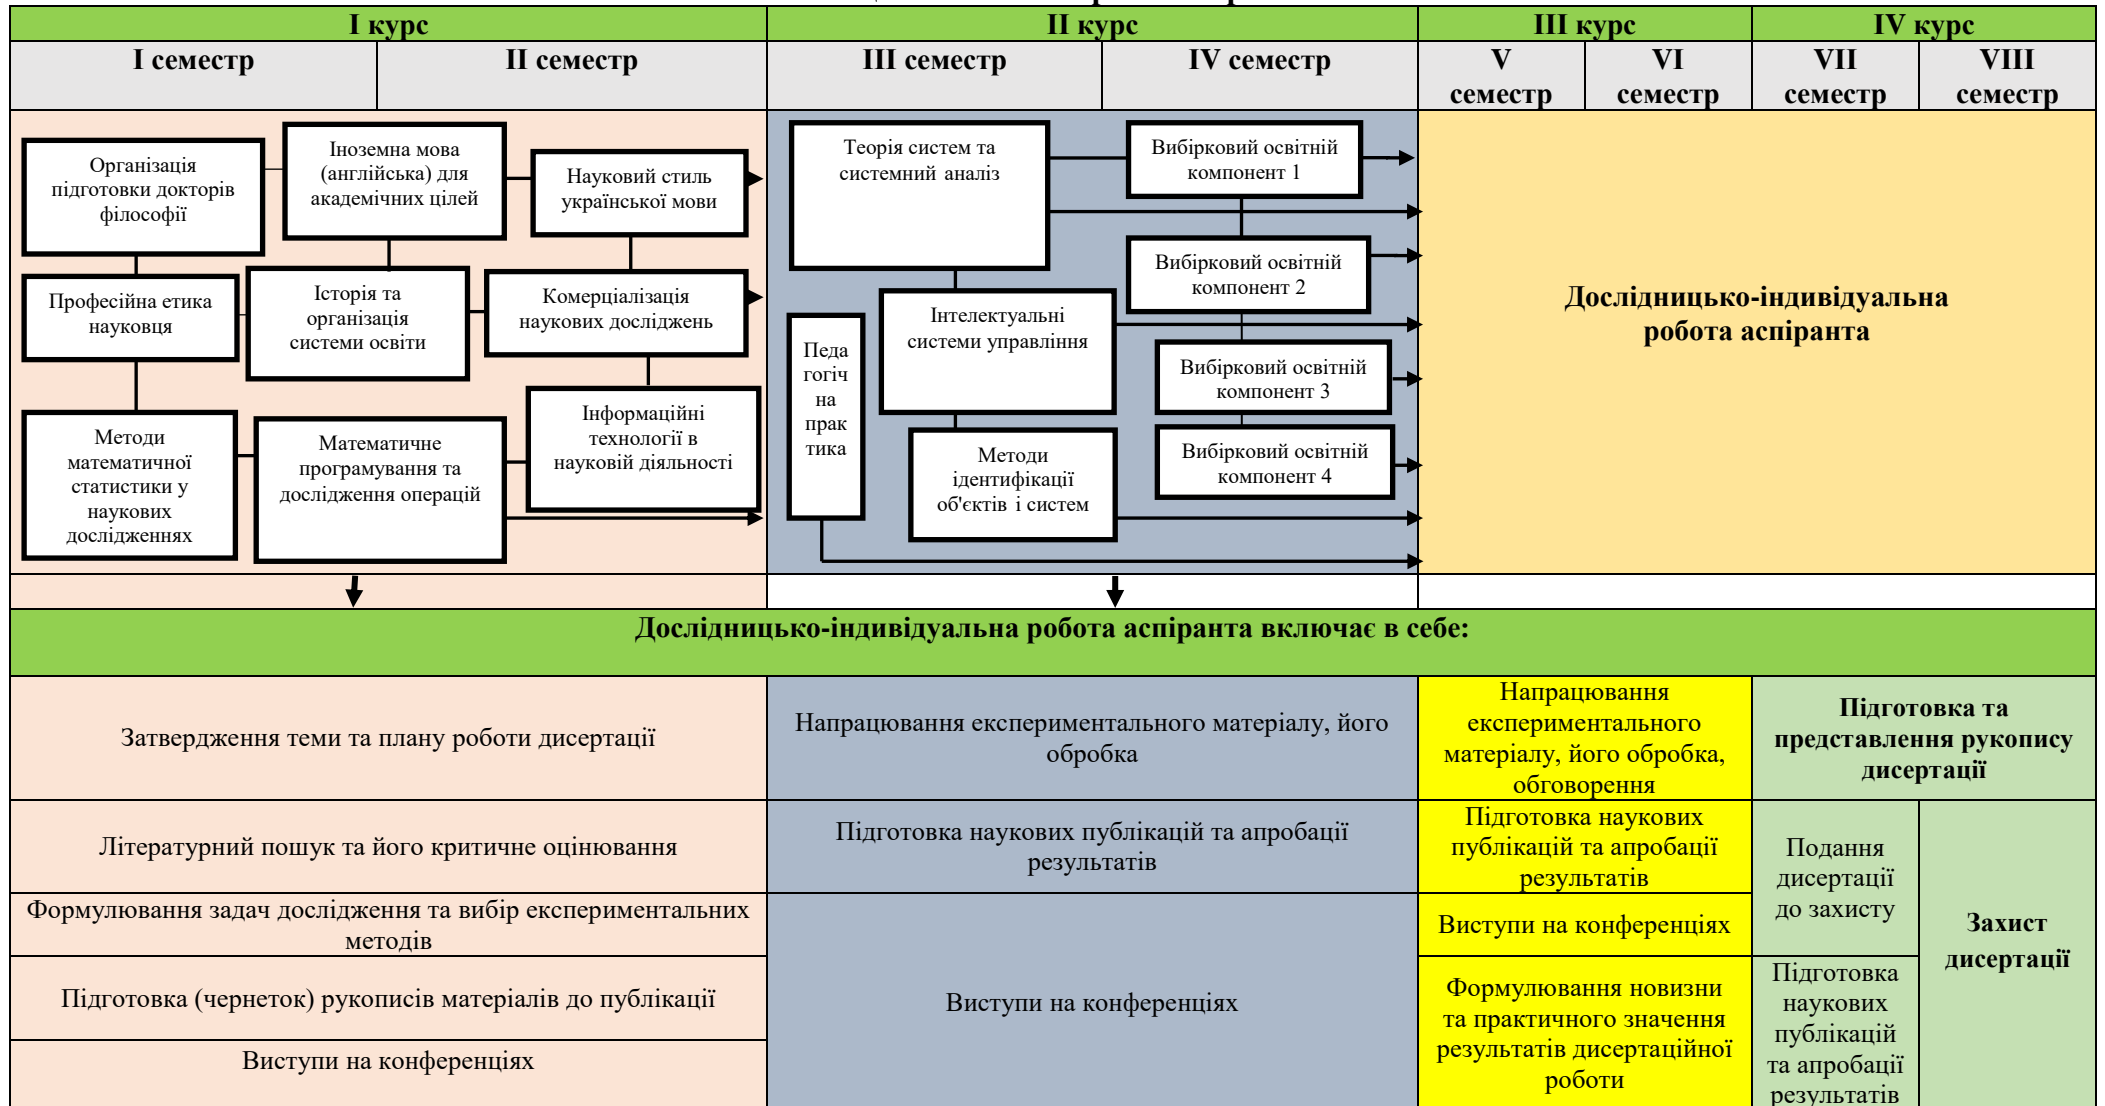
| I курс | | II курс | | III курс | | IV курс | |
|---|---|---|---|---|---|---|---|
| I семестр | II семестр | III семестр | IV семестр | V семестр | VI семестр | VII семестр | VIII семестр |

Організація підготовки докторів філософії

Іноземна мова (англійська) для академічних цілей

Науковий стиль української мови

Професійна етика науковця

Історія та організація системи освіти

Комерціалізація наукових досліджень

Методи математичної статистики у наукових дослідженнях

Математичне програмування та дослідження операцій

Інформаційні технології в науковій діяльності

Теорія систем та системний аналіз

Вибірковий освітній компонент 1

Вибірковий освітній компонент 2

Педагогічна практика

Інтелектуальні системи управління

Вибірковий освітній компонент 3

Методи ідентифікації об'єктів і систем

Вибірковий освітній компонент 4

Дослідницько-індивідуальна робота аспіранта

Дослідницько-індивідуальна робота аспіранта включає в себе:

| | | | | |
|---|---|---|---|---|
| Затвердження теми та плану роботи дисертації | Напрацювання експериментального матеріалу, його обробка | Напрацювання експериментального матеріалу, його обробка, обговорення | Підготовка та представлення рукопису дисертації | |
| Літературний пошук та його критичне оцінювання | Підготовка наукових публікацій та апробації результатів | Підготовка наукових публікацій та апробації результатів | Подання дисертації до захисту | Захист дисертації |
| Формулювання задач дослідження та вибір експериментальних методів | Виступи на конференціях | Виступи на конференціях | | |
| Підготовка (чернеток) рукописів матеріалів до публікації | | Формулювання новизни та практичного значення результатів дисертаційної роботи | Підготовка наукових публікацій та апробації результатів | |
| Виступи на конференціях | | | | |